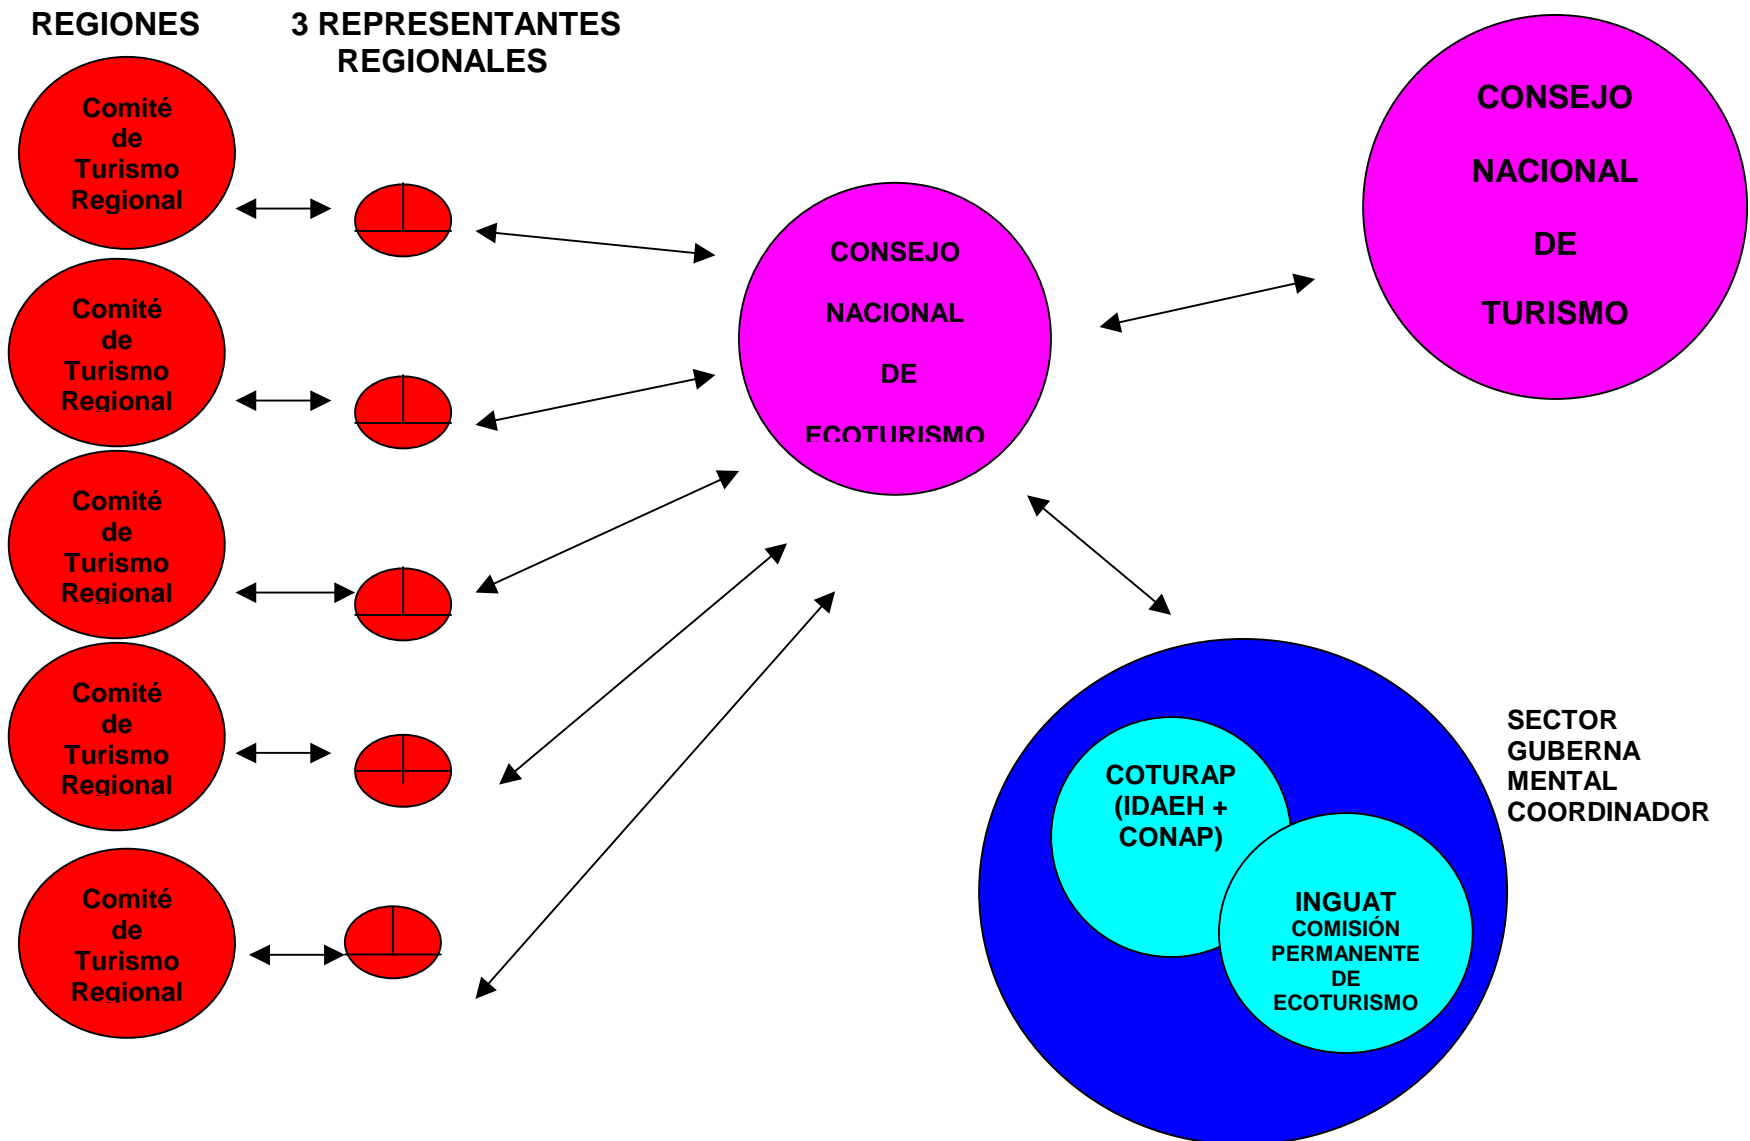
REGIONES

3 REPRESENTANTES REGIONALES

Comité de Turismo Regional

Comité de Turismo Regional

Comité de Turismo Regional

Comité de Turismo Regional

Comité de Turismo Regional

CONSEJO NACIONAL DE ECOTURISMO

CONSEJO NACIONAL DE TURISMO

COTURAP (IDAEH + CONAP)

INGUAT COMISIÓN PERMANENTE DE ECOTURISMO

SECTOR GUBERNA MENTAL COORDINADOR